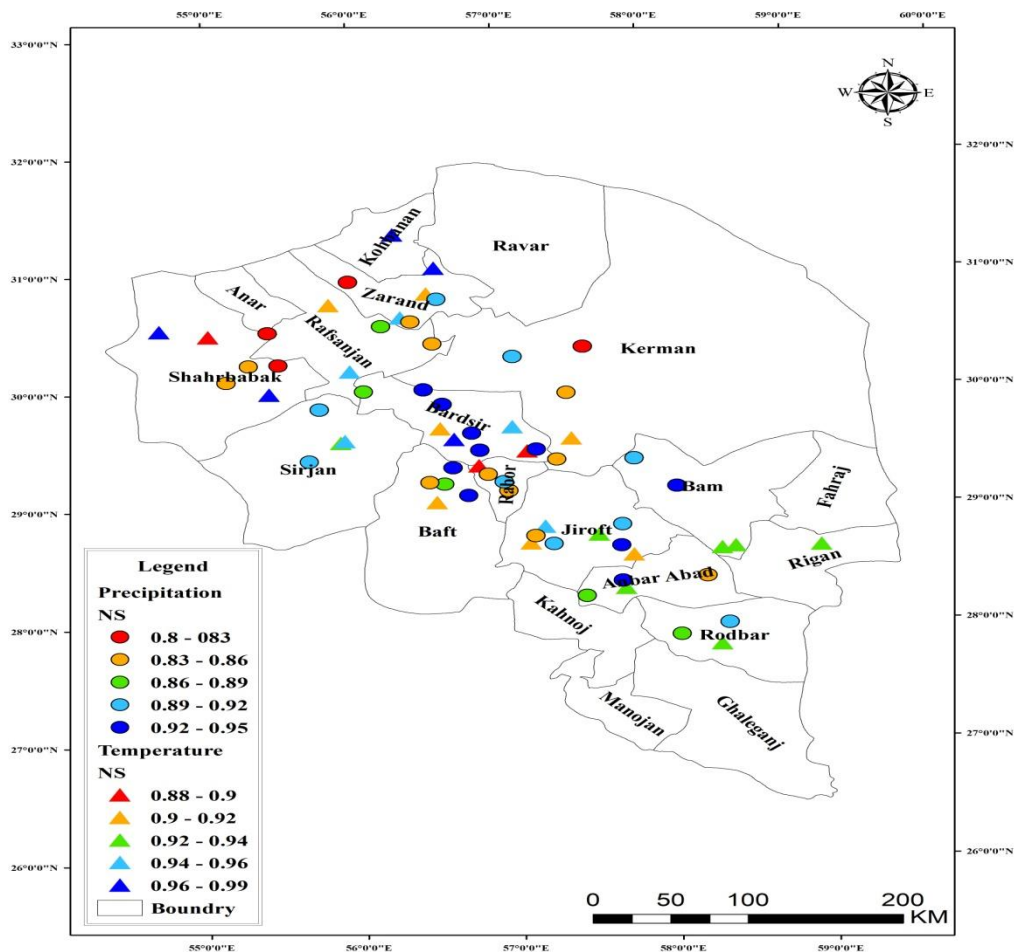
55°0'0"E 56°0'0"E 57°0'0"E 58°0'0"E 59°0'0"E 60°0'0"E

33°0'0"N
32°0'0"N
31°0'0"N
30°0'0"N
29°0'0"N
28°0'0"N
27°0'0"N
26°0'0"N

32°0'0"N
31°0'0"N
30°0'0"N
29°0'0"N
28°0'0"N
27°0'0"N
26°0'0"N

N
W E
S

Kohbanan
Ravar
Zarand
Anar
Rafsanjan
Kerman
Shahrbabak
Bardsir
Sirjan
Rabor
Bam
Fahraj
Baft
Jiroft
Rigan
Anbar Abad
Kahnoj
Rodbar
Manojan
Ghaleganj

Legend
Precipitation
NS
0.8 - 083
0.83 - 0.86
0.86 - 0.89
0.89 - 0.92
0.92 - 0.95
Temperature
NS
0.88 - 0.9
0.9 - 0.92
0.92 - 0.94
0.94 - 0.96
0.96 - 0.99
Boundry

0 50 100 200
KM

55°0'0"E 56°0'0"E 57°0'0"E 58°0'0"E 59°0'0"E